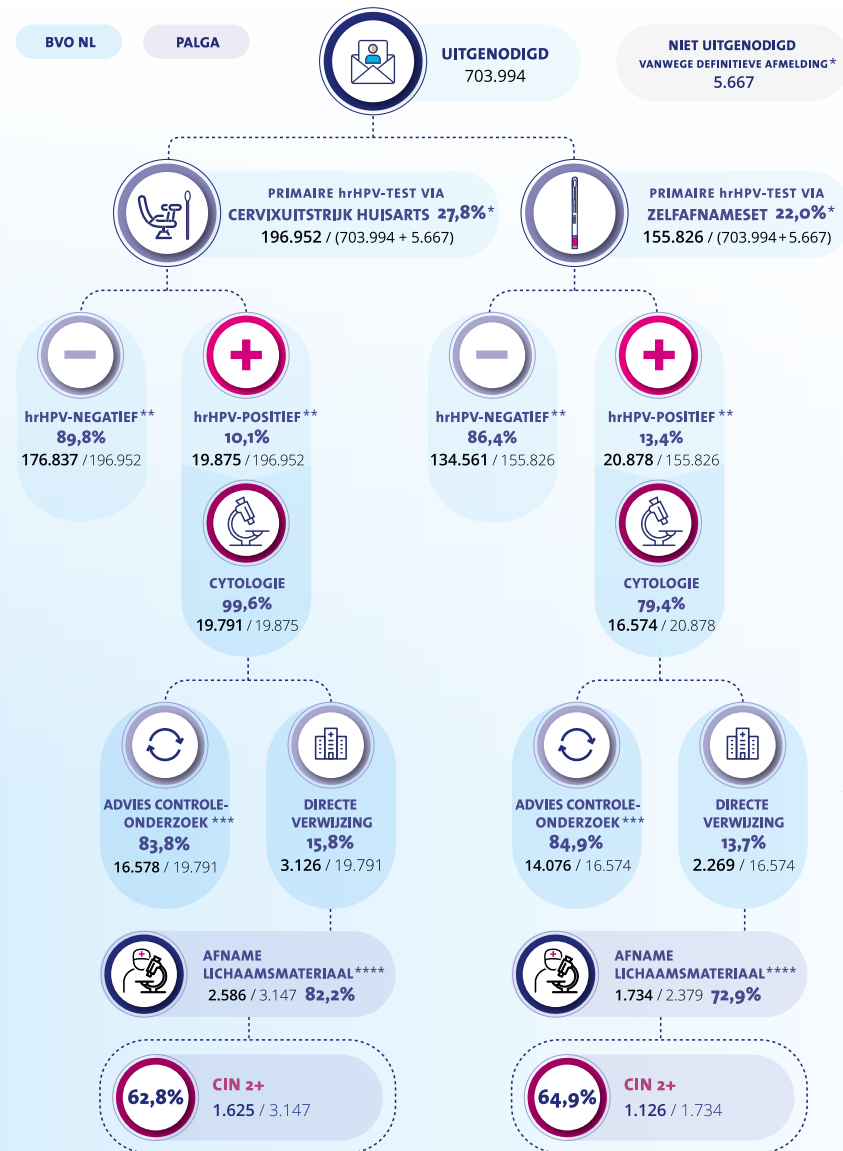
BVO NL

PALGA

UITGENODIGD
703.994

NIET UITGENODIGD
VANWEGE DEFINITIEVE AFMELDING*
5.667

PRIMAIRE hrHPV-TEST VIA
CERVIXUITSTRIJK HUISARTS 27,8%*
196.952 / (703.994 + 5.667)

PRIMAIRE hrHPV-TEST VIA
ZELFAFNAMESET 22,0%*
155.826 / (703.994 + 5.667)

hrHPV-NEGATIEF**
89,8%
176.837 / 196.952

hrHPV-POSITIEF**
10,1%
19.875 / 196.952

hrHPV-NEGATIEF**
86,4%
134.561 / 155.826

hrHPV-POSITIEF**
13,4%
20.878 / 155.826

CYTOLOGIE
99,6%
19.791 / 19.875

CYTOLOGIE
79,4%
16.574 / 20.878

ADVIES CONTROLE-ONDERZOEK***
83,8%
16.578 / 19.791

DIRECTE VERWIJZING
15,8%
3.126 / 19.791

ADVIES CONTROLE-ONDERZOEK***
84,9%
14.076 / 16.574

DIRECTE VERWIJZING
13,7%
2.269 / 16.574

AFNAME LICHAAMSMATERIAAL****
2.586 / 3.147 82,2%

AFNAME LICHAAMSMATERIAAL****
1.734 / 2.379 72,9%

62,8%
CIN 2+
1.625 / 3.147

64,9%
CIN 2+
1.126 / 1.734